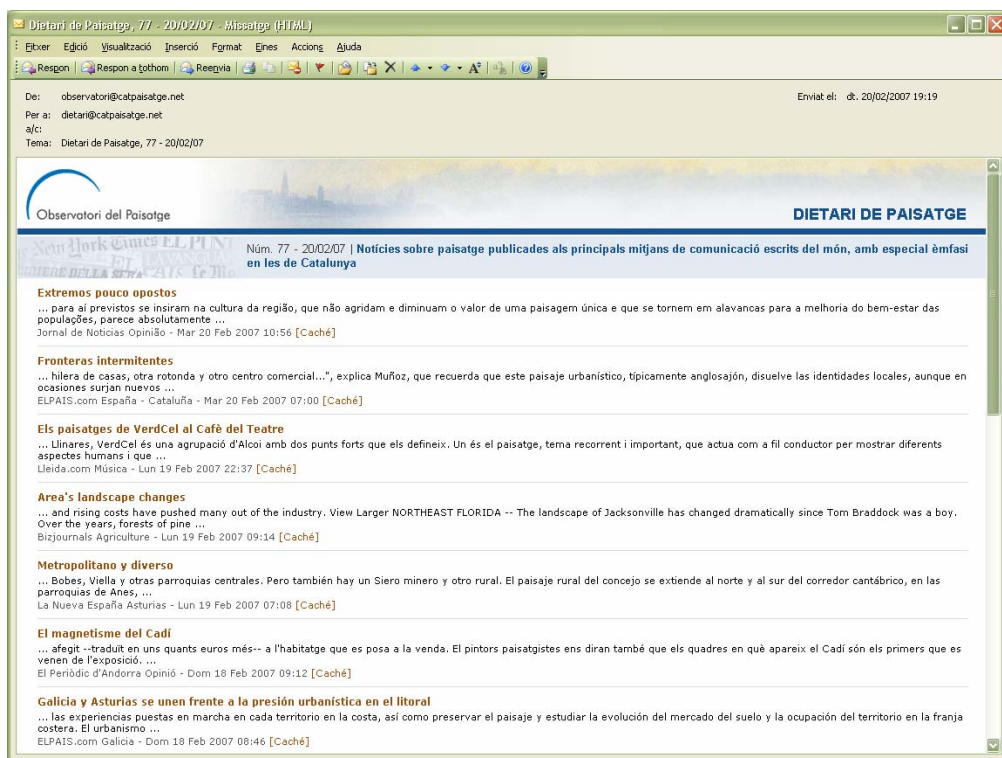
Dietari de Paisatge, 77 - 20/02/07 - Missatge (HTML)

Fitxer Edició Visualització Inserció Format Eines Accions Ajuda

Respon | Respon a tothom | Reenvia | A

De: observatori@catpaisatge.net
Enviat el: dt. 20/02/2007 19:19
Per a: dietari@catpaisatge.net
a/c:
Tema: Dietari de Paisatge, 77 - 20/02/07

Observatori del Paisatge

DIETARI DE PAISATGE

Núm. 77 - 20/02/07 | Notícies sobre paisatge publicades als principals mitjans de comunicació escrits del món, amb especial èmfasi en les de Catalunya

Extremos pouco opostos
... para aí previstos se insiram na cultura da região, que não agridam e diminuam o valor de uma paisagem única e que se tornem em alavancas para a melhoria do bem-estar das populações, parece absolutamente ...
Jornal de Noticias Opinião - Mar 20 Feb 2007 10:56 [Caché]

Fronteras intermitentes
... hilera de casas, otra rotonda y otro centro comercial...", explica Muñoz, que recuerda que este paisaje urbanístico, típicamente anglosajón, disuelve las identidades locales, aunque en ocasiones surjan nuevos ...
ELPAIS.com España - Cataluña - Mar 20 Feb 2007 07:00 [Caché]

Els paisatges de VerdCel al Cafè del Teatre
... Llinares, VerdCel és una agrupació d'Alcoi amb dos punts forts que els defineix. Un és el paisatge, tema recorrent i important, que actua com a fil conductor per mostrar diferents aspectes humans i que ...
Lleida.com Música - Lun 19 Feb 2007 22:37 [Caché]

Area's landscape changes
... and rising costs have pushed many out of the industry. View Larger NORTHEAST FLORIDA -- The landscape of Jacksonville has changed dramatically since Tom Braddock was a boy. Over the years, forests of pine ...
Bizjournals Agriculture - Lun 19 Feb 2007 09:14 [Caché]

Metropolitano y diverso
... Bobes, Viella y otras parroquias centrales. Pero también hay un Siero minero y otro rural. El paisaje rural del concejo se extiende al norte y al sur del corredor cantábrico, en las parroquias de Anes, ...
La Nueva España Asturias - Lun 19 Feb 2007 07:08 [Caché]

El magnetisme del Cadí
... afegit --traduït en uns quants euros més-- a l'habitatge que es posa a la venda. El pintors paisatgistes ens diran també que els quadres en què apareix el Cadí són els primers que es venen de l'exposició. ...
El Periòdic d'Andorra Opinió - Dom 18 Feb 2007 09:12 [Caché]

Galicia y Asturias se unen frente a la presión urbanística en el litoral
... las experiencias puestas en marcha en cada territorio en la costa, así como preservar el paisaje y estudiar la evolución del mercado del suelo y la ocupación del territorio en la franja costera. El urbanismo ...
ELPAIS.com Galicia - Dom 18 Feb 2007 08:46 [Caché]